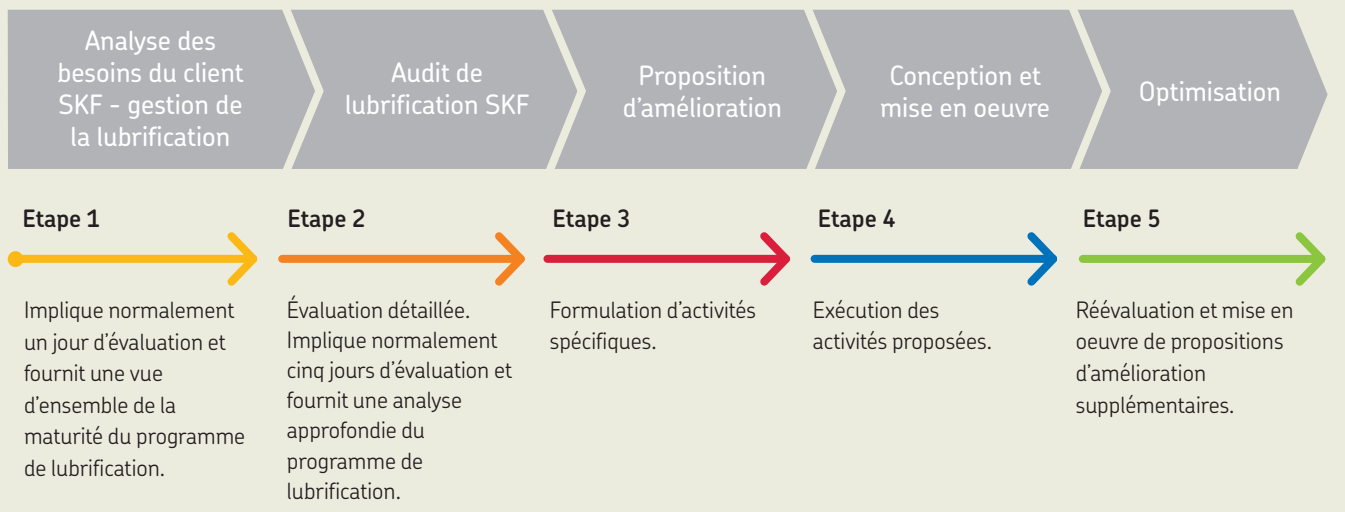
Analyse des besoins du client SKF - gestion de la lubrification

Audit de lubrification SKF

Proposition d'amélioration

Conception et mise en oeuvre

Optimisation

Etape 1

Implique normalement un jour d'évaluation et fournit une vue d'ensemble de la maturité du programme de lubrification.

Etape 2

Évaluation détaillée. Implique normalement cinq jours d'évaluation et fournit une analyse approfondie du programme de lubrification.

Etape 3

Formulation d'activités spécifiques.

Etape 4

Exécution des activités proposées.

Etape 5

Réévaluation et mise en oeuvre de propositions d'amélioration supplémentaires.